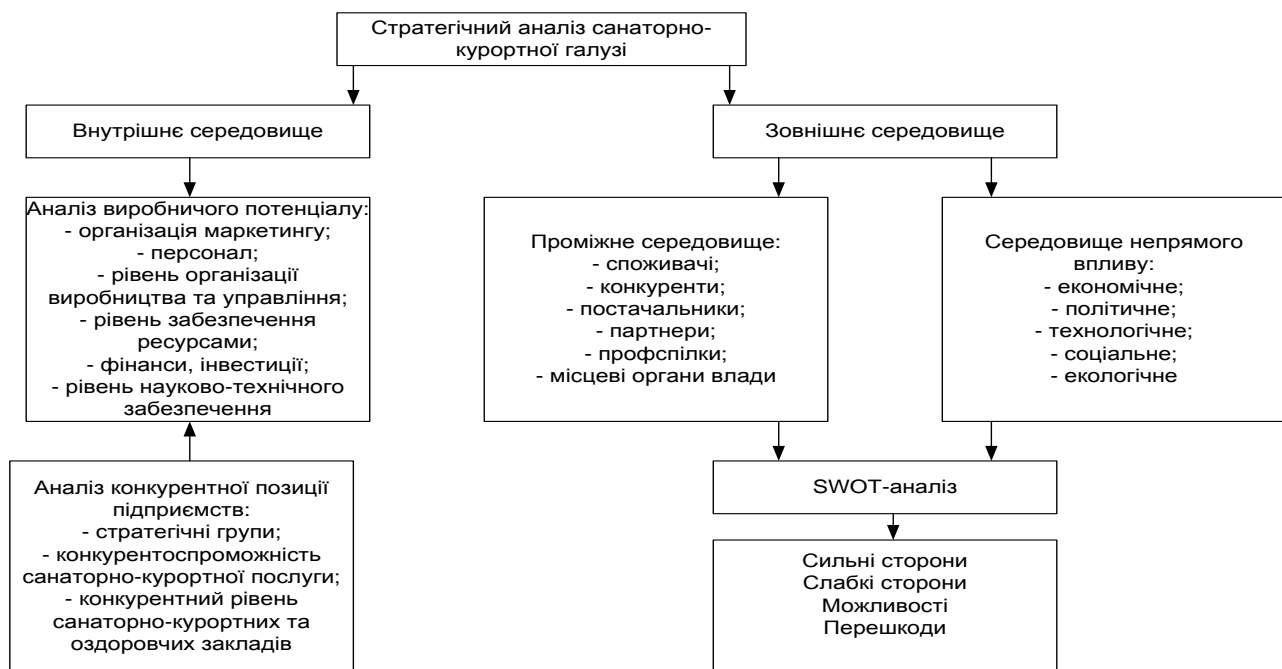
Стратегічний аналіз санаторно-курортної галузі

Внутрішнє середовище

Аналіз виробничого потенціалу:
- організація маркетингу;
- персонал;
- рівень організації виробництва та управління;
- рівень забезпечення ресурсами;
- фінанси, інвестиції;
- рівень науково-технічного забезпечення

Аналіз конкурентної позиції підприємств:
- стратегічні групи;
- конкурентоспроможність санаторно-курортної послуги;
- конкурентний рівень санаторно-курортних та оздоровчих закладів

Зовнішнє середовище

Проміжне середовище:
- споживачі;
- конкуренти;
- постачальники;
- партнери;
- профспілки;
- місцеві органи влади

Середовище непрямого впливу:
- економічне;
- політичне;
- технологічне;
- соціальне;
- екологічне

SWOT-аналіз

Сильні сторони
Слабкі сторони
Можливості
Перешкоди